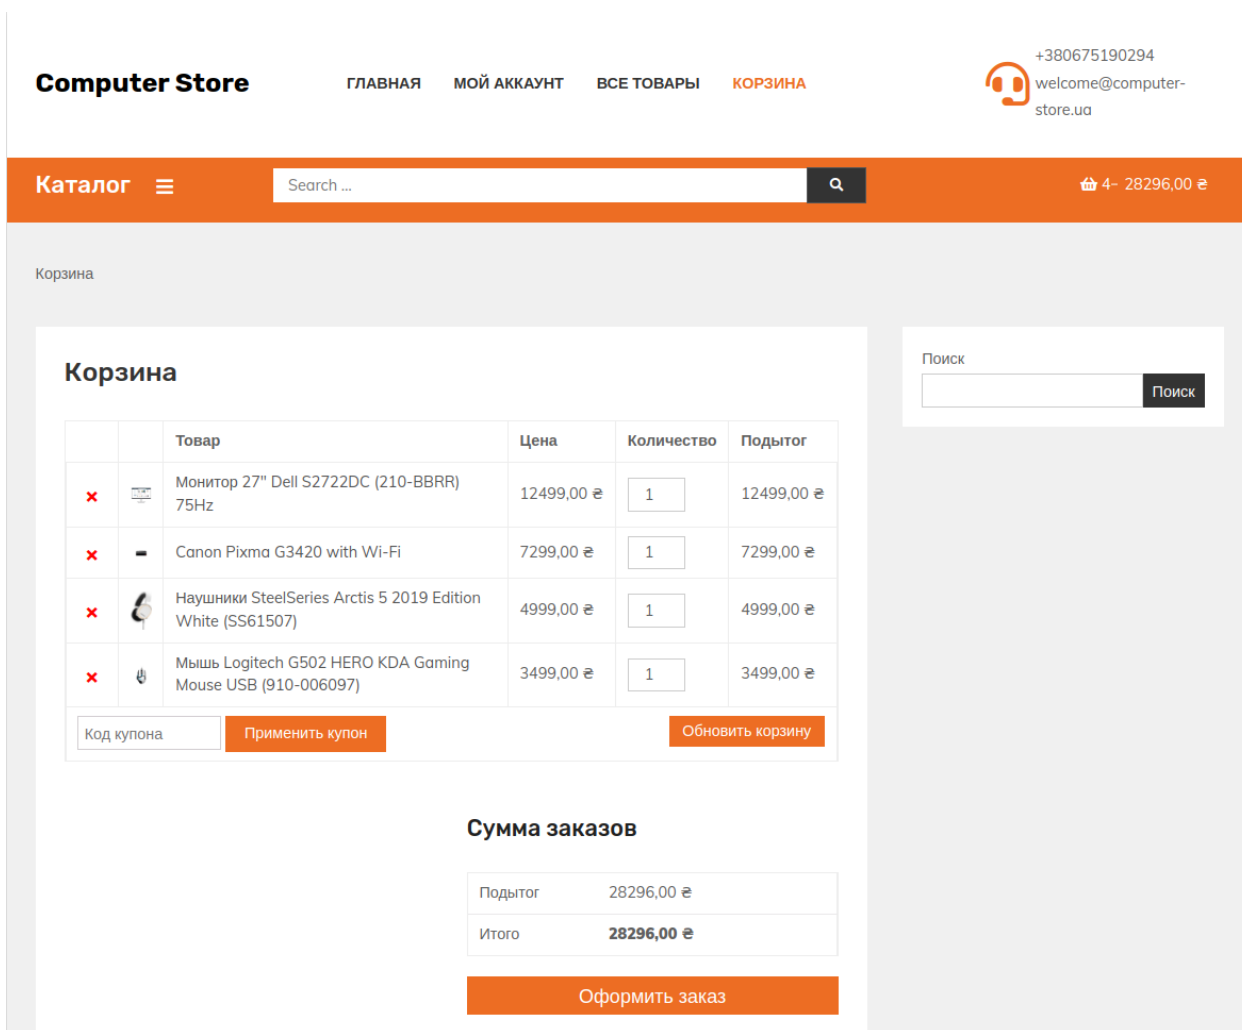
Computer Store

ГЛАВНАЯ МОЙ АККАУНТ ВСЕ ТОВАРЫ КОРЗИНА

+380675190294
welcome@computer-store.ua

Каталог

Search ...

4- 28296,00 ₴

Корзина

Корзина

| | | Товар | Цена | Количество | Подытог |
|---|---|---|---|---|---|
| × | | Монитор 27" Dell S2722DC (210-BBRR) 75Hz | 12499,00 ₴ | 1 | 12499,00 ₴ |
| × | | Canon Pixma G3420 with Wi-Fi | 7299,00 ₴ | 1 | 7299,00 ₴ |
| × | | Наушники SteelSeries Arctis 5 2019 Edition White (SS61507) | 4999,00 ₴ | 1 | 4999,00 ₴ |
| × | | Мышь Logitech G502 HERO KDA Gaming Mouse USB (910-006097) | 3499,00 ₴ | 1 | 3499,00 ₴ |

Код купона
Применить купон
Обновить корзину

Поиск
Поиск

Сумма заказов

| Подытог | 28296,00 ₴ |
|---|---|
| Итого | 28296,00 ₴ |

Оформить заказ